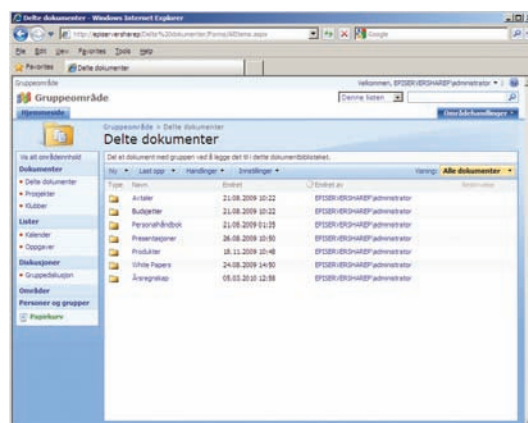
Delte dokumenter - Windows Internet Explorer

http://episerversharep/Delte%20dokumenter/Forms/AllItems.aspx

Google

File Edit View Favorites Tools Help

Favorites

Delte dokumenter

Gruppeområde

Velkommen, EPISERVERSHAREP\administrator

Gruppeområde

Denne listen

Hjemmeside

Områdehandlinger

Gruppeområde > Delte dokumenter

Delte dokumenter

Vis alt områdeinnhold

Dokumenter

Delte dokumenter

Prosjekter

Klubber

Lister

Kalender

Oppgaver

Diskusjoner

Gruppediskusjon

Områder

Personer og grupper

Papirkurv

Del et dokument med gruppen ved å legge det til i dette dokumentbiblioteket.

Ny

Last opp

Handlinger

Innstillinger

Visning: Alle dokumenter

| Type | Navn | Endret | Endret av | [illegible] |
|---|---|---|---|---|
| | Avtaler | 21.08.2009 10:22 | EPISERVERSHAREP\administrator | |
| | Budsjetter | 21.08.2009 10:22 | EPISERVERSHAREP\administrator | |
| | Personalhåndbok | 21.08.2009 01:35 | EPISERVERSHAREP\administrator | |
| | Presentasjoner | 26.08.2009 10:50 | EPISERVERSHAREP\administrator | |
| | Produkter | 18.11.2009 10:48 | EPISERVERSHAREP\administrator | |
| | White Papers | 24.08.2009 14:50 | EPISERVERSHAREP\administrator | |
| | Årsregnskap | 05.03.2010 12:58 | EPISERVERSHAREP\administrator | |